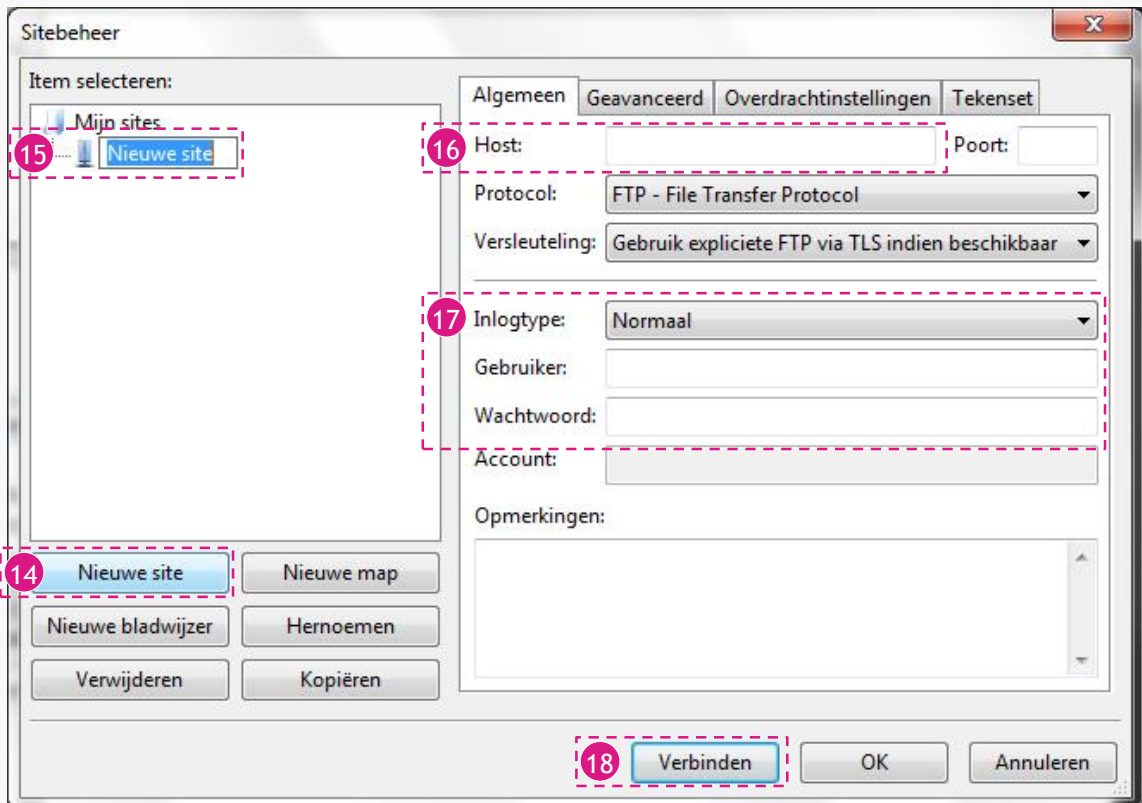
Sitebeheer

x

Item selecteren:

Mijn sites

15 Nieuwe site

Algemeen | Geavanceerd | Overdrachtinstellingen | Tekenset

16 Host:

Poort:

Protocol: FTP - File Transfer Protocol

Versleuteling: Gebruik expliciete FTP via TLS indien beschikbaar

17 Inlogtype: Normaal

Gebruiker:

Wachtwoord:

Account:

Opmerkingen:

14 Nieuwe site

Nieuwe map

Nieuwe bladwijzer

Hernoemen

Verwijderen

Kopiëren

18 Verbinden

OK

Annuleren